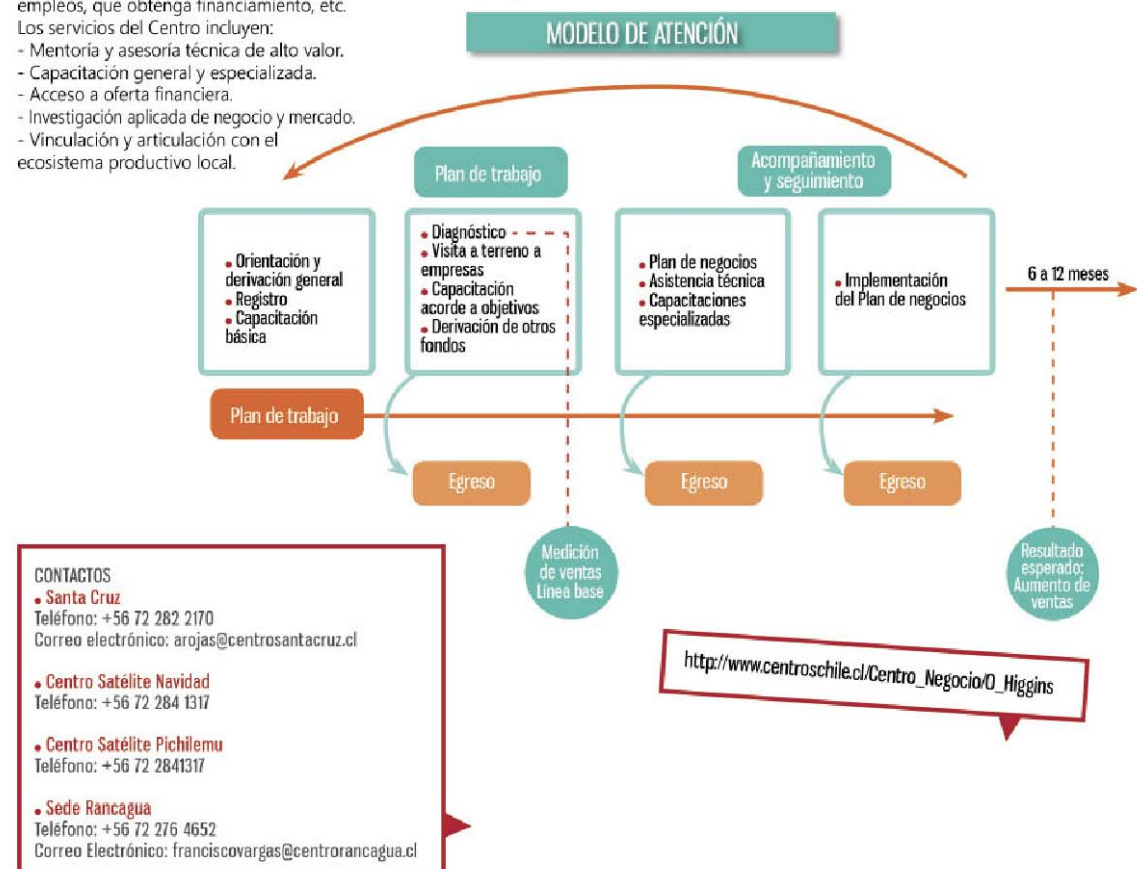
empleos, que obtenga financiamiento, etc.
Los servicios del Centro incluyen:
- Mentoría y asesoría técnica de alto valor.
- Capacitación general y especializada.
- Acceso a oferta financiera.
- Investigación aplicada de negocio y mercado.
- Vinculación y articulación con el ecosistema productivo local.

MODELO DE ATENCIÓN

Plan de trabajo

Acompañamiento y seguimiento

• Orientación y derivación general
• Registro
• Capacitación básica

• Diagnóstico
• Visita a terreno a empresas
• Capacitación acorde a objetivos
• Derivación de otros fondos

• Plan de negocios
• Asistencia técnica
• Capacitaciones especializadas

• Implementación del Plan de negocios

6 a 12 meses

Plan de trabajo

Egreso

Egreso

Egreso

Medición de ventas Línea base

Resultado esperado: Aumento de ventas

CONTACTOS
• Santa Cruz
Teléfono: +56 72 282 2170
Correo electrónico: arojas@centrosantacruz.cl

• Centro Satélite Navidad
Teléfono: +56 72 284 1317

• Centro Satélite Pichilemu
Teléfono: +56 72 2841317

• Sede Rancagua
Teléfono: +56 72 276 4652
Correo Electrónico: franciscovargas@centrorancagua.cl

http://www.centroschile.cl/Centro_Negocio/O_Higgins